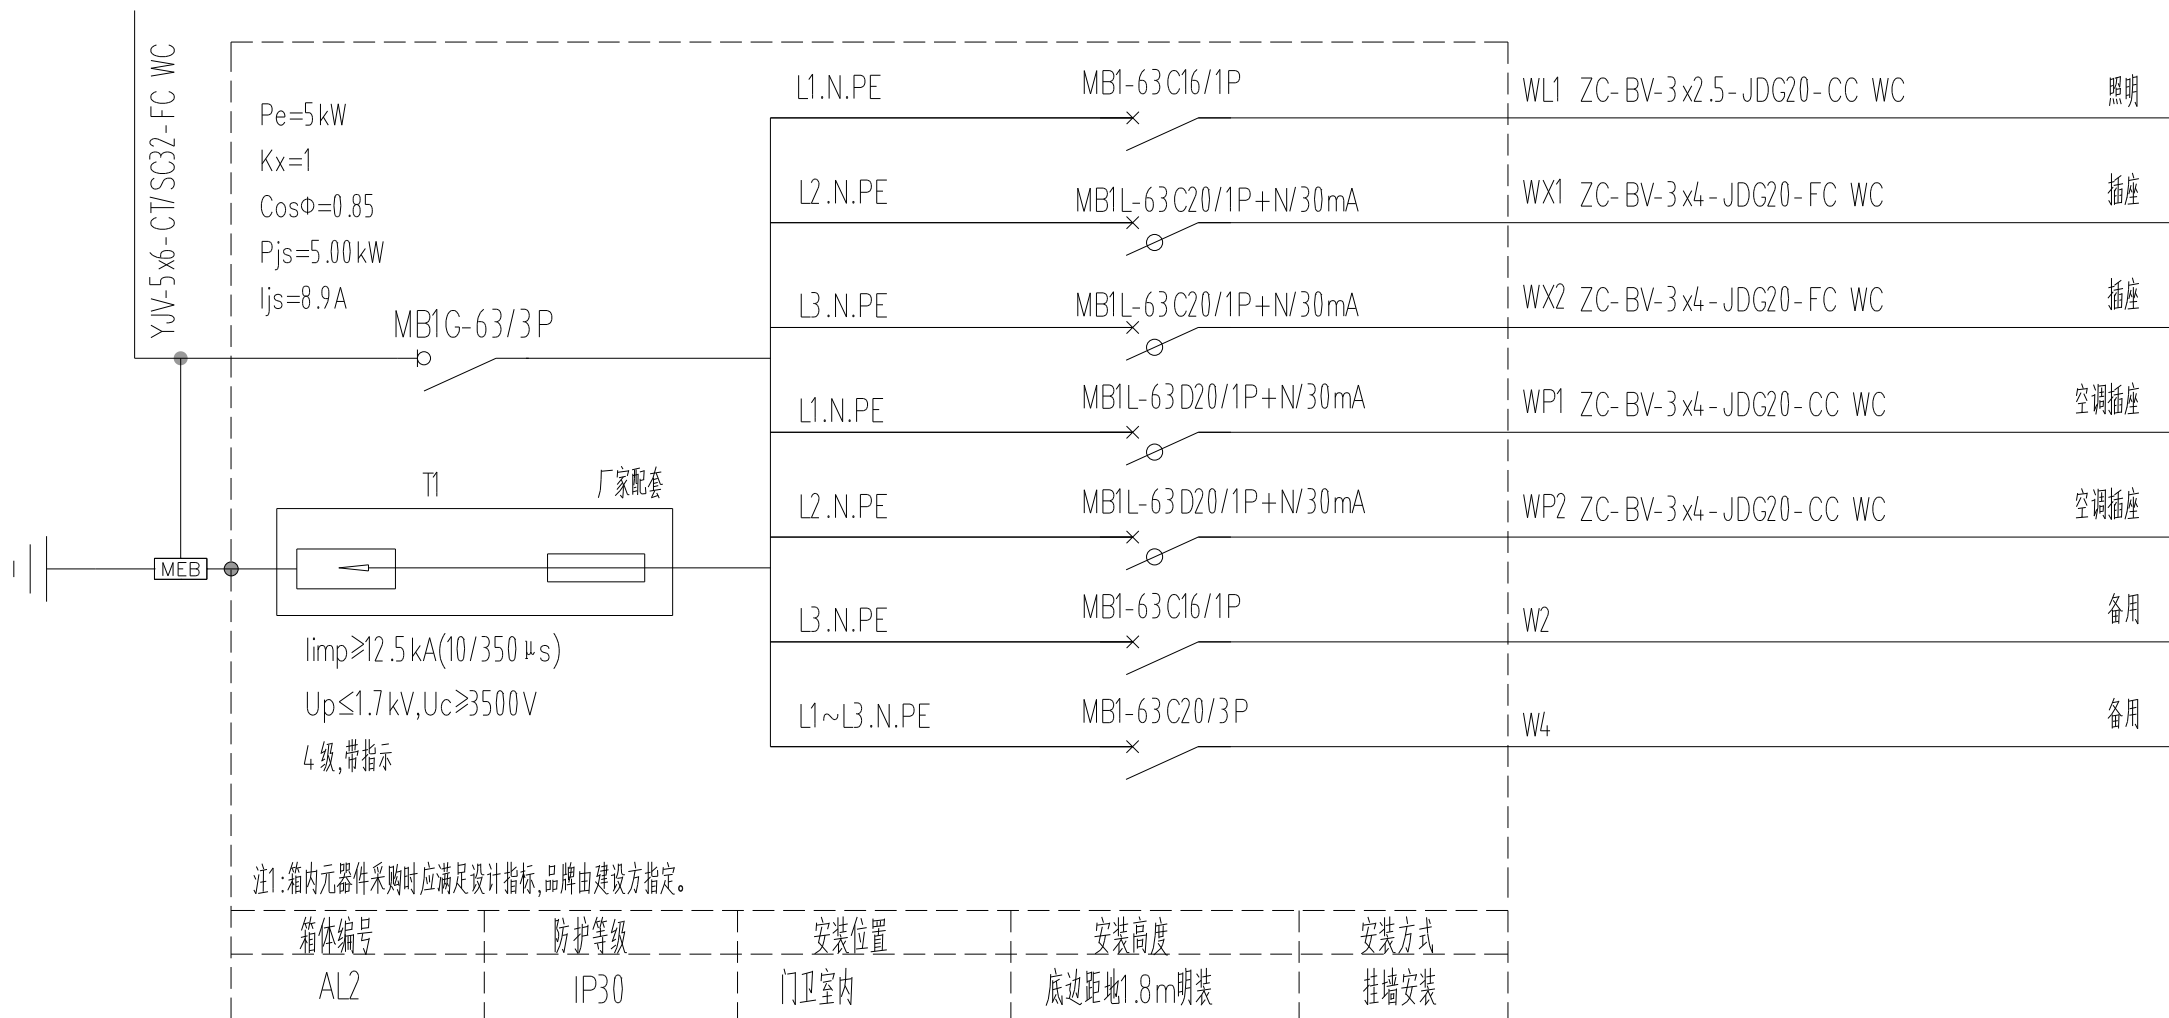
YJV-5x6-CT/SC32-FC WC

Pe=5kW
Kx=1
CosΦ=0.85
Pjs=5.00kW
Ijs=8.9A

MB1G-63/3P

MEB

T1
厂家配套

Iimp≥12.5kA(10/350μs)
Up≤1.7kV,Uc≥3500V
4级,带指示

L1.N.PE MB1-63C16/1P WL1 ZC-BV-3x2.5-JDG20-CC WC 照明
L2.N.PE MB1L-63C20/1P+N/30mA WX1 ZC-BV-3x4-JDG20-FC WC 插座
L3.N.PE MB1L-63C20/1P+N/30mA WX2 ZC-BV-3x4-JDG20-FC WC 插座
L1.N.PE MB1L-63D20/1P+N/30mA WP1 ZC-BV-3x4-JDG20-CC WC 空调插座
L2.N.PE MB1L-63D20/1P+N/30mA WP2 ZC-BV-3x4-JDG20-CC WC 空调插座
L3.N.PE MB1-63C16/1P W2 备用
L1~L3.N.PE MB1-63C20/3P W4 备用

注1:箱内元器件采购时应满足设计指标,品牌由建设方指定。

| 箱体编号 | 防护等级 | 安装位置 | 安装高度 | 安装方式 |
|---|---|---|---|---|
| AL2 | IP30 | 门卫室内 | 底边距地1.8m明装 | 挂墙安装 |